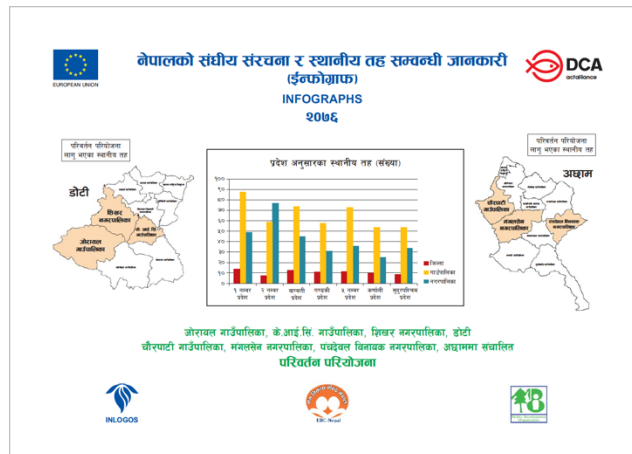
EUROPEAN UNION

नेपालको संघीय संरचना र स्थानीय तह सम्वन्धी जानकारी
(ईन्फोग्राफ)
INFOGRAPHS
२०७६

DCA
actalliance

परिवर्तन परियोजना लागु भएका स्थानीय तह

डोटी

शिखर नगरपालिका

जोरायल गाउँपालिका

के.आई.सि. गाउँपालिका

प्रदेश अनुसारका स्थानीय तह (संख्या)

| ७० |
| ६० |
| ५० |
| ४० |
| ३० |
| २० |
| १० |
| ० |

१ नम्बर प्रदेश, २ नम्बर प्रदेश, बागमती प्रदेश, गण्डकी प्रदेश, ५ नम्बर प्रदेश, कर्णाली प्रदेश, सुदूरपश्चिम प्रदेश

जिल्ला
गाउँपालिका
नगरपालिका

परिवर्तन परियोजना लागु भएका स्थानीय तह

अछाम

चौरपाटी गाउँपालिका

मंगलसेन नगरपालिका

पंचदेवल विनायक नगरपालिका

जोरायल गाउँपालिका, के.आई.सि. गाउँपालिका, शिखर नगरपालिका, डोटी
चौरपाटी गाउँपालिका, मंगलसेन नगरपालिका, पंचदेवल विनायक नगरपालिका, अछाममा संचालित
परिवर्तन परियोजना

INLOGOS

LIC-Nepal